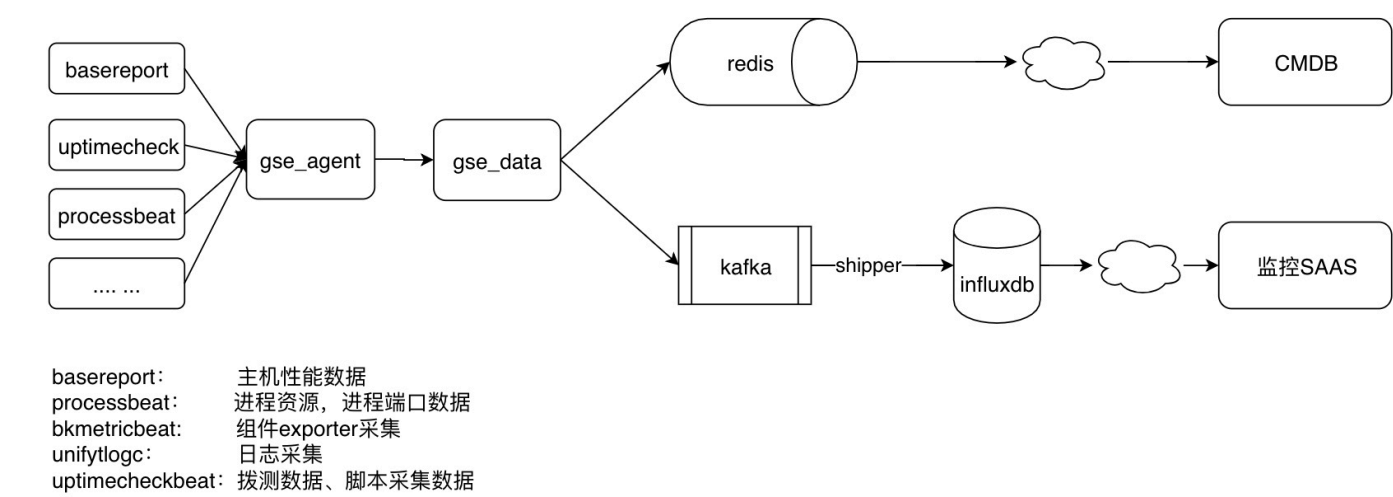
basereport

uptimecheck

processbeat

.... ...

gse_agent

gse_data

redis

CMDB

kafka

shipper

influxdb

监控SAAS

basereport: 主机性能数据
processbeat: 进程资源，进程端口数据
bkmetricbeat: 组件exporter采集
unifytlogc: 日志采集
uptimecheckbeat: 拨测数据、脚本采集数据